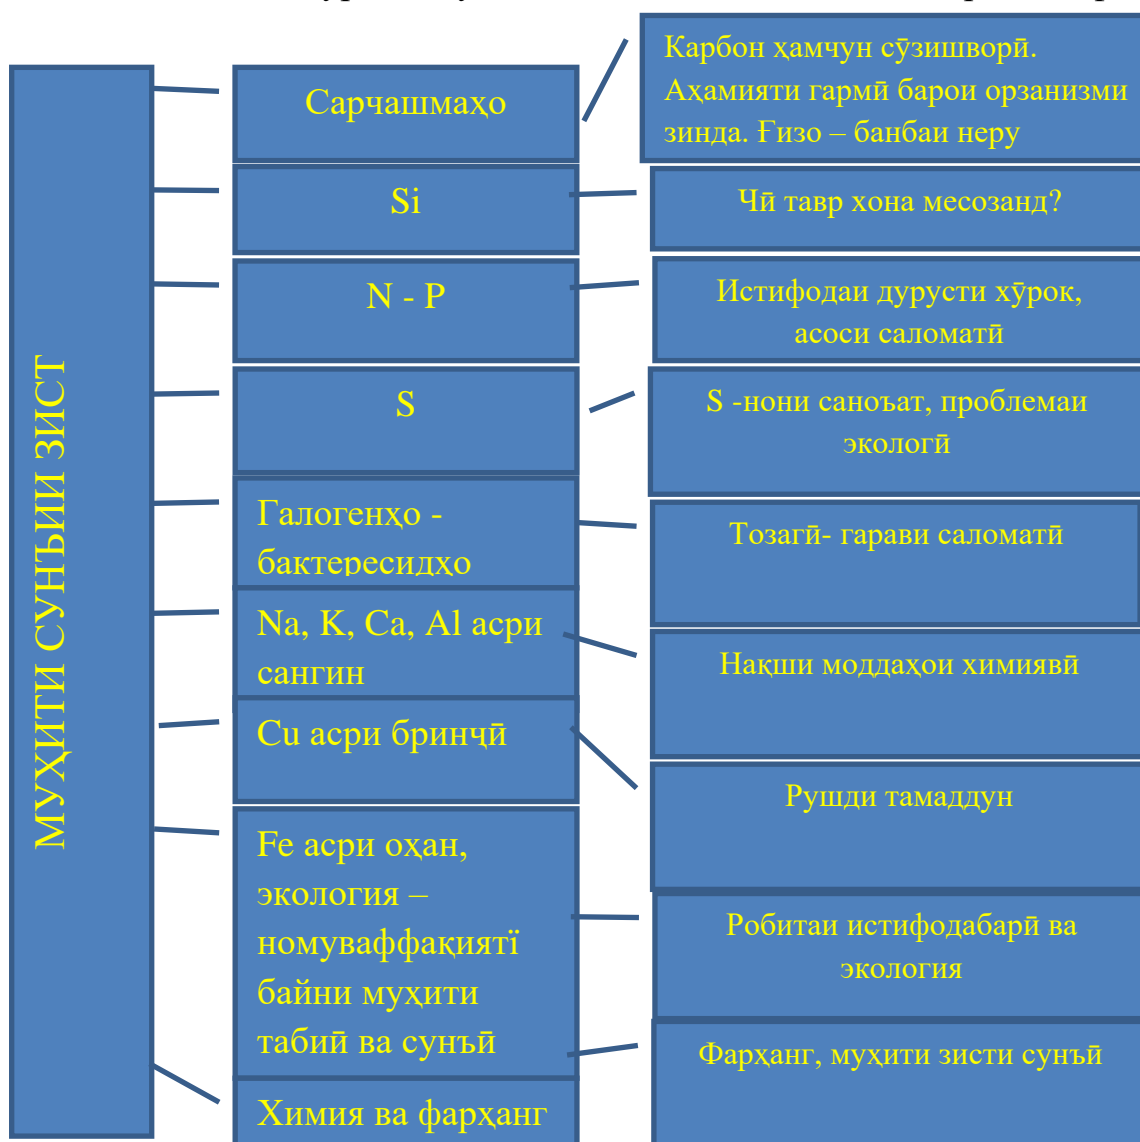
МУҲИТИ СУНЪИИ ЗИСТ

Сарчашмаҳо

Карбон ҳамчун сӯзишворӣ. Аҳамияти гармӣ барои орзанизми зинда. Ғизо – банбаи неру

Si

Чӣ тавр хона месозанд?

N - P

Истифодаи дурусти хӯрок, асоси саломатӣ

S

S -нони саноъат, проблемаи экологӣ

Галогенҳо - бактересидҳо

Тозагӣ- гарави саломатӣ

Na, K, Ca, Al асри сангин

Накши моддаҳои химиявӣ

Cu асри бринчӣ

Рушди тамаддун

Fe асри оҳан, экология – номуваффақиятї байни муҳити табиӣ ва сунъӣ

Робитаи истифодабарӣ ва экология

Фарҳанг, муҳити зисти сунъӣ

Химия ва фарҳанг